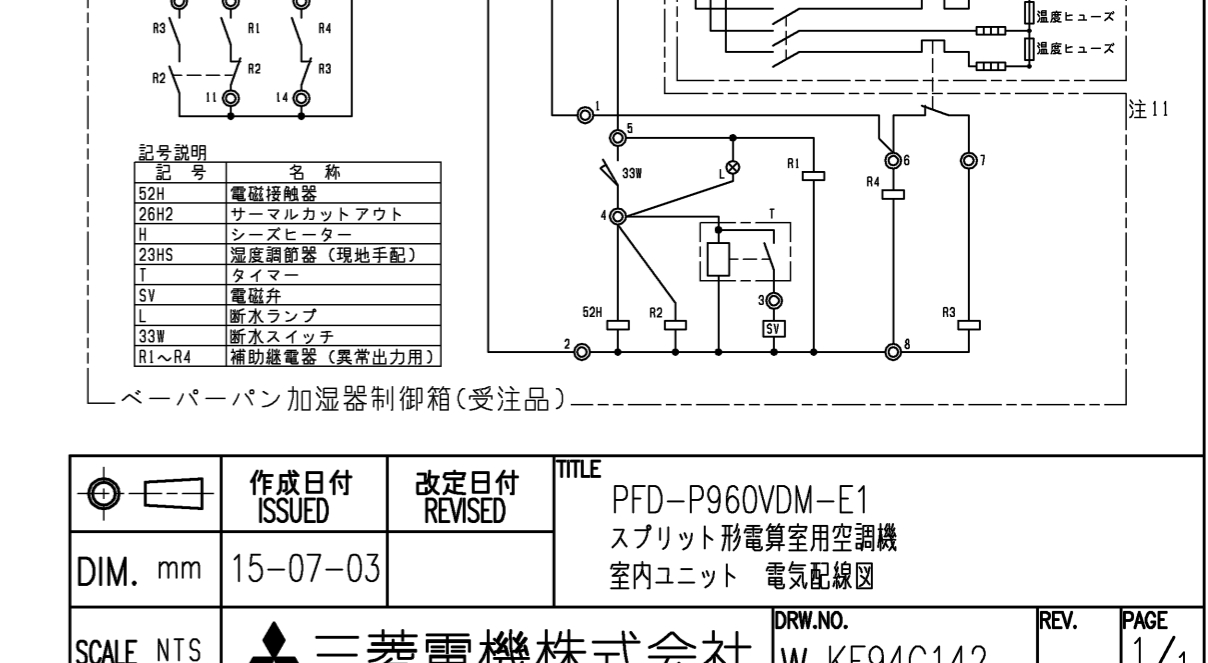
R3 R1 R4
R2 R2 R3
11 14

記号説明
| 記　号 | 名　称 |
|---|---|
| 52H | 電磁接触器 |
| 26H2 | サーマルカットアウト |
| H | シーズヒーター |
| 23HS | 湿度調節器（現地手配） |
| T | タイマー |
| SV | 電磁弁 |
| L | 断水ランプ |
| 33W | 断水スイッチ |
| R1～R4 | 補助継電器（異常出力用） |

温度ヒューズ
温度ヒューズ
注11

1
5
33W
L
R1
6
7
R4
4
T
3
52H
R2
SV
R3
2
8

ベーパーパン加湿器制御箱(受注品)

作成日付 ISSUED
改定日付 REVISED
TITLE
PFD-P960VDM-E1
スプリット形電算室用空調機
室内ユニット　電気配線図
DIM. mm
15-07-03
SCALE NTS
三菱電機株式会社
DRW.NO.
W KE94C142
REV.
PAGE
1/1